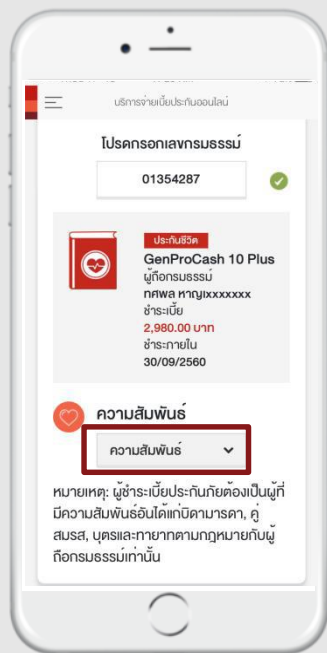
บริการจ่ายเบี้ยประกันออนไลน์

โปรดกรอกเลขกรมธรรม์

01354287

ประกันชีวิต

GenProCash 10 Plus

ผู้ถือกรมธรรม์

ทศพล หาญIxxxxxxx

ชำระเบี้ย

2,980.00 บาท

ชำระภายใน

30/09/2560

ความสัมพันธ์

ความสัมพันธ์

หมายเหตุ: ผู้ชำระเบี้ยประกันภัยต้องเป็นผู้ที่มีความสัมพันธ์อันได้แก่บิดามารดา, คู่สมรส, บุตรและทายาทตามกฎหมายกับผู้ถือกรมธรรม์เท่านั้น